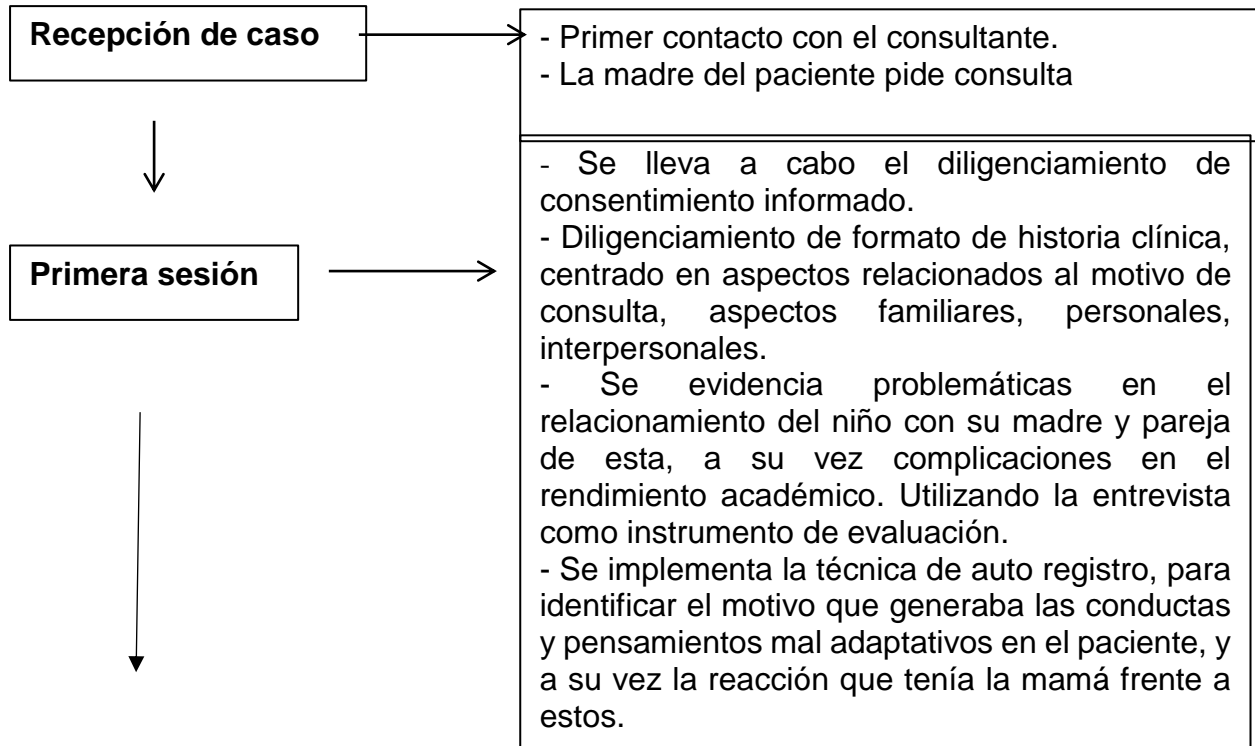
Recepción de caso

- Primer contacto con el consultante.
- La madre del paciente pide consulta

Primera sesión

- Se lleva a cabo el diligenciamiento de consentimiento informado.
- Diligenciamiento de formato de historia clínica, centrado en aspectos relacionados al motivo de consulta, aspectos familiares, personales, interpersonales.
- Se evidencia problemáticas en el relacionamiento del niño con su madre y pareja de esta, a su vez complicaciones en el rendimiento académico. Utilizando la entrevista como instrumento de evaluación.
- Se implementa la técnica de auto registro, para identificar el motivo que generaba las conductas y pensamientos mal adaptativos en el paciente, y a su vez la reacción que tenía la mamá frente a estos.